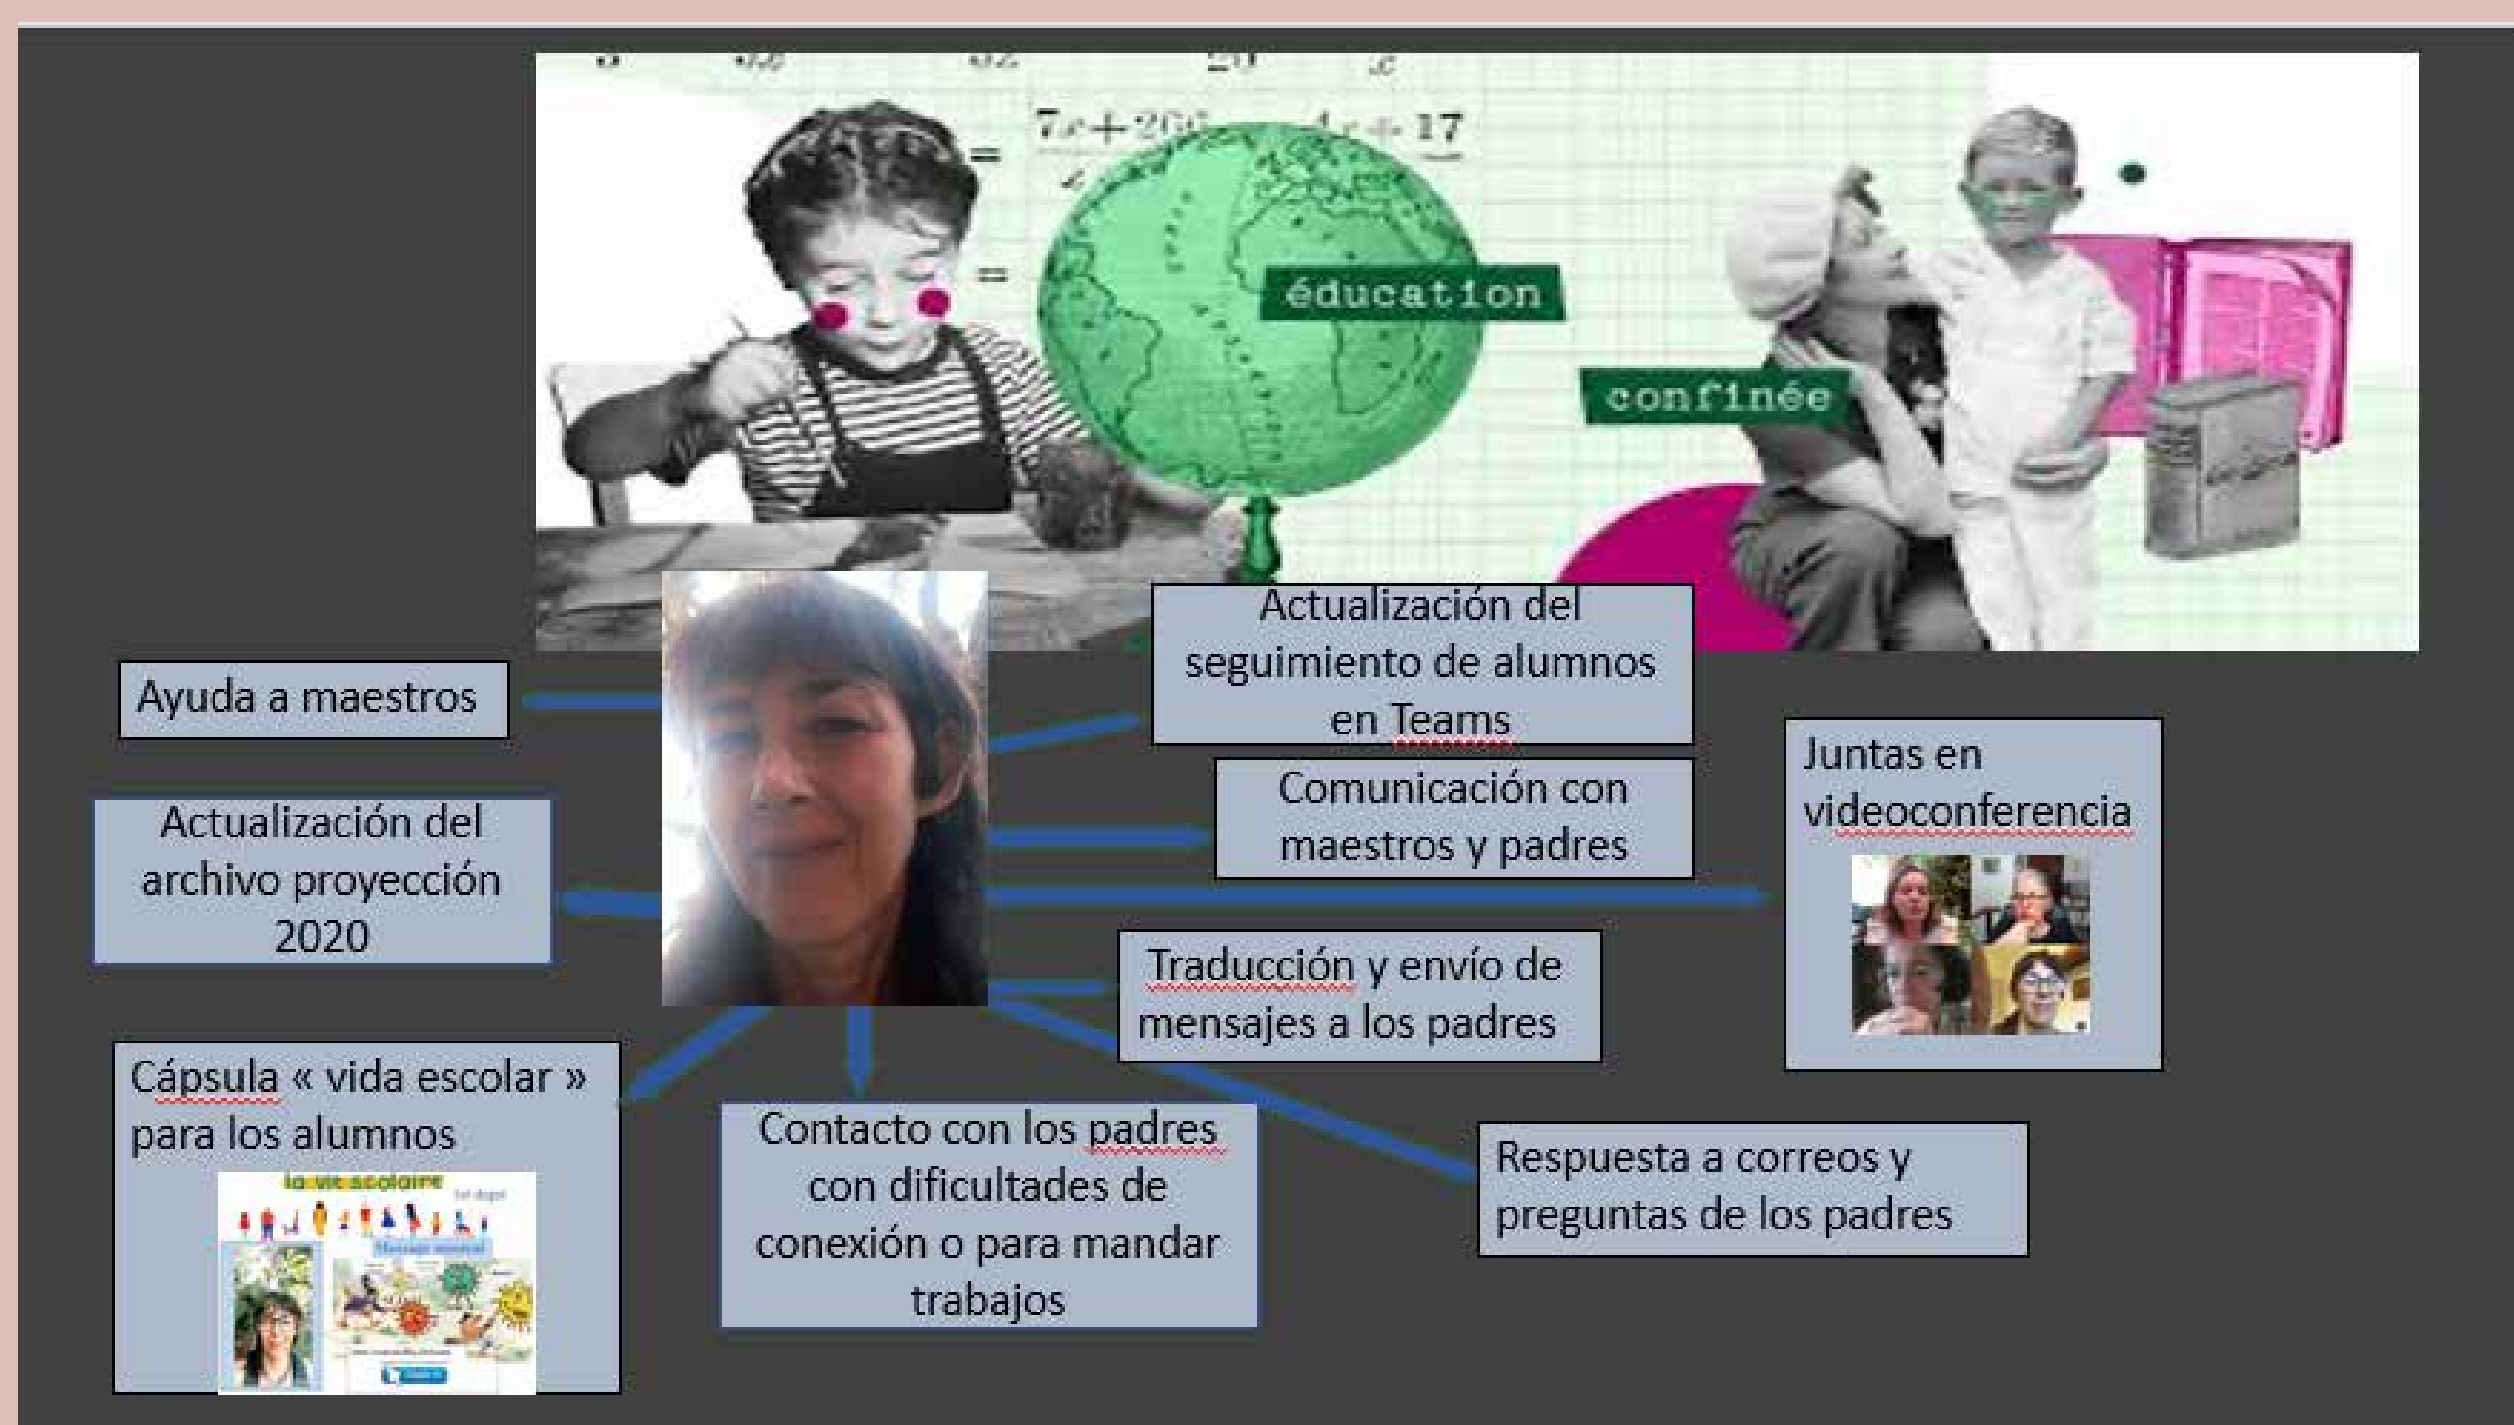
$7x+20$ $4x+17$

éducation

confinée

Ayuda a maestros

Actualización del seguimiento de alumnos en Teams

Juntas en videoconferencia

Comunicación con maestros y padres

Actualización del archivo proyección 2020

Traducción y envío de mensajes a los padres

Cápsula « vida escolar » para los alumnos

La vie scolaire

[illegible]

Contacto con los padres con dificultades de conexión o para mandar trabajos

Respuesta a correos y preguntas de los padres